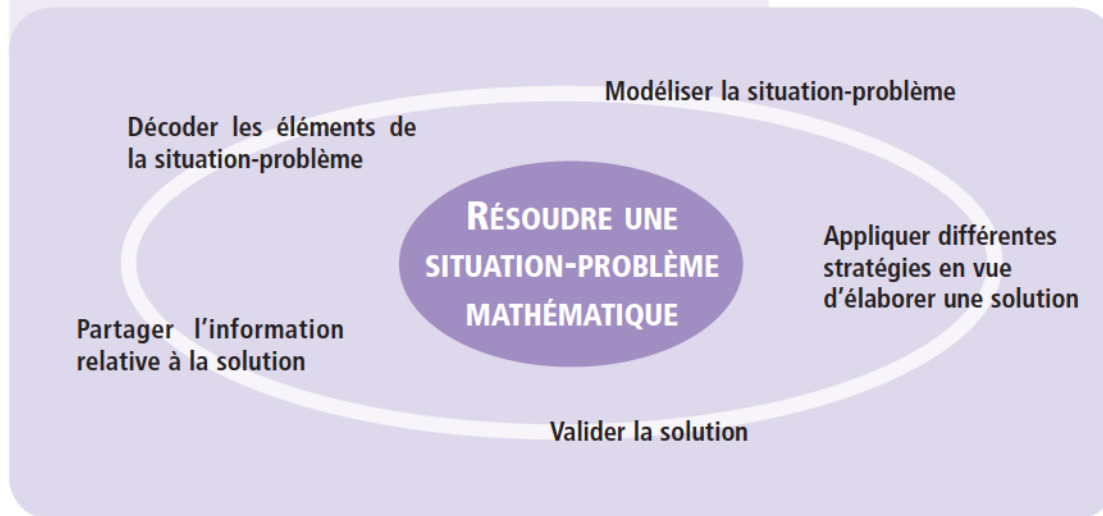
Modéliser la situation-problème

Décoder les éléments de la situation-problème

RÉSOUDRE UNE SITUATION-PROBLÈME MATHÉMATIQUE

Appliquer différentes stratégies en vue d'élaborer une solution

Partager l'information relative à la solution

Valider la solution